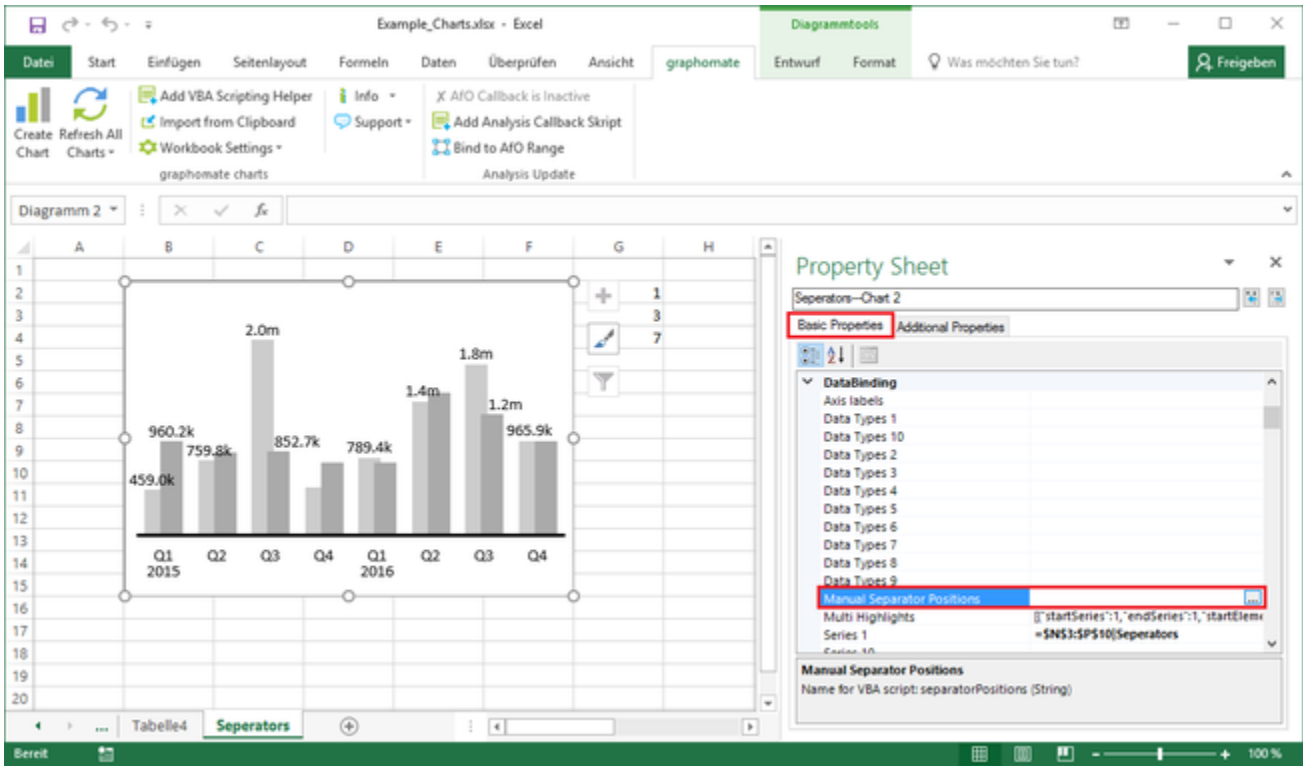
Example_Charts.xlsx - Excel

Diagrammtools

Datei Start Einfügen Seitenlayout Formeln Daten Überprüfen Ansicht graphomate Entwurf Format Was möchten Sie tun? Freigeben

Create Chart Refresh All Charts

Add VBA Scripting Helper
Import from Clipboard
Workbook Settings

Info
Support

graphomate charts

AfO Callback is Inactive
Add Analysis Callback Skript
Bind to AfO Range

Analysis Update

Diagramm 2

| | A | B | C | D | E | F | G | H |
|---|---|---|---|---|---|---|---|---|
| 1 | | | | | | | | |
| 2 | | | | | | | 1 | |
| 3 | | | | | | | 3 | |
| 4 | | | | | | | 7 | |
| 5 | | | | | | | | |
| 6 | | | | | | | | |
| 7 | | | | | | | | |
| 8 | | | | | | | | |
| 9 | | | | | | | | |
| 10 | | | | | | | | |
| 11 | | | | | | | | |
| 12 | | | | | | | | |
| 13 | | | | | | | | |
| 14 | | | | | | | | |
| 15 | | | | | | | | |
| 16 | | | | | | | | |
| 17 | | | | | | | | |
| 18 | | | | | | | | |
| 19 | | | | | | | | |
| 20 | | | | | | | | |

2.0m
1.8m
1.4m
1.2m
960.2k
759.8k
852.7k
789.4k
965.9k
459.0k

Q1 2015 Q2 Q3 Q4 Q1 2016 Q2 Q3 Q4

Property Sheet

Seperators--Chart 2

Basic Properties Additional Properties

DataBinding
Axis labels
Data Types 1
Data Types 10
Data Types 2
Data Types 3
Data Types 4
Data Types 5
Data Types 6
Data Types 7
Data Types 8
Data Types 9
Manual Separator Positions
Multi Highlights [{"startSeries":1,"endSeries":1,"startEleme
Series 1 =$N$3:$P$10|Seperators

Manual Separator Positions
Name for VBA script: separatorPositions (String)

... Tabelle4 Seperators

Bereit 100 %